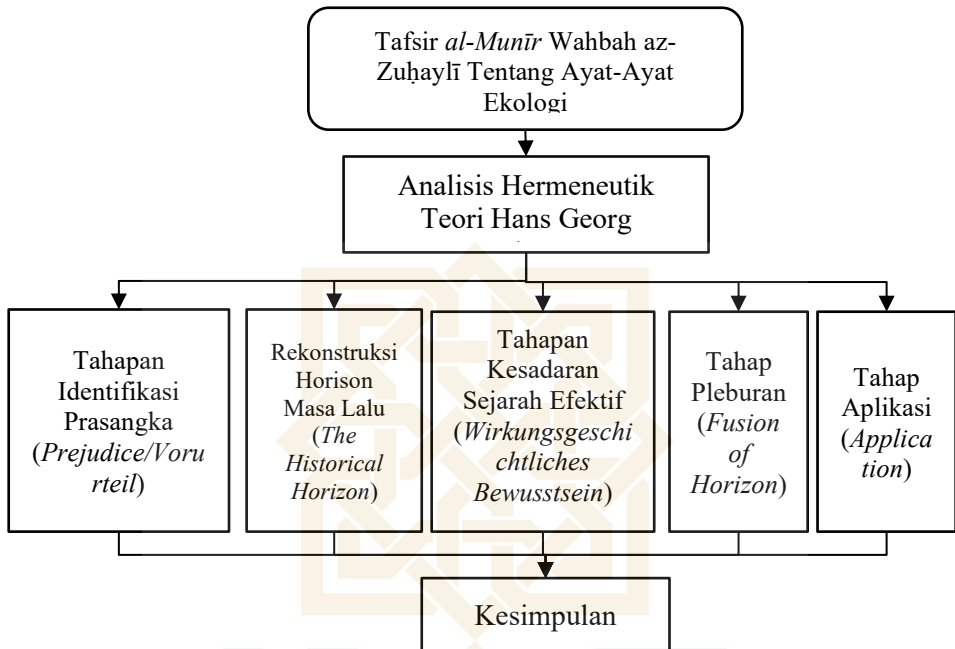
Tafsir al-Munīr Wahbah az-Zuḥaylī Tentang Ayat-Ayat Ekologi

Analisis Hermeneutik Teori Hans Georg

Tahapan Identifikasi Prasangka (Prejudice/Vorurteil)

Rekonstruksi Horison Masa Lalu (The Historical Horizon)

Tahapan Kesadaran Sejarah Efektif (Wirkungsgeschichtliches Bewusstsein)

Tahap Pleburan (Fusion of Horizon)

Tahap Aplikasi (Application)

Kesimpulan